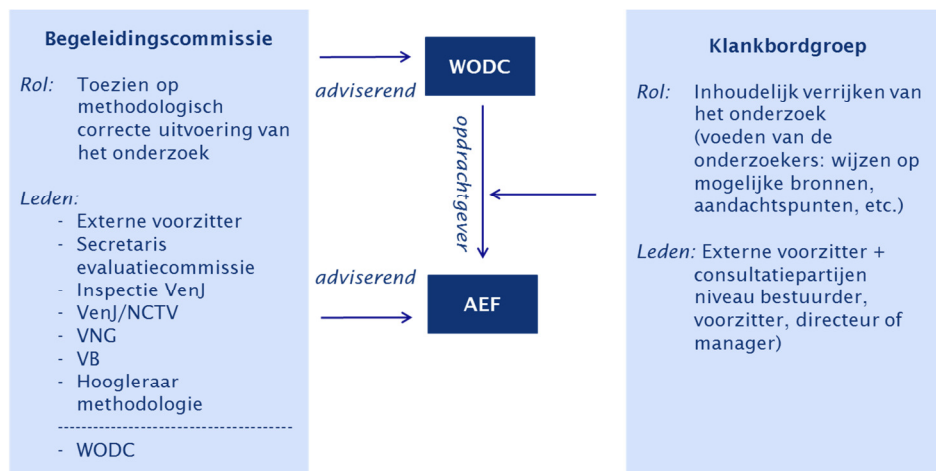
**Begeleidingscommissie**

*Rol:* Toezien op methodologisch correcte uitvoering van het onderzoek

*Leden:*
- Externe voorzitter
- Secretaris evaluatiecommissie
- Inspectie VenJ
- VenJ/NCTV
- VNG
- VB
- Hoogleraar methodologie

- WODC

*adviserend*

**WODC**

*opdrachtgever*

*adviserend*

**AEF**

**Klankbordgroep**

*Rol:* Inhoudelijk verrijken van het onderzoek (voeden van de onderzoekers: wijzen op mogelijke bronnen, aandachtspunten, etc.)

*Leden:* Externe voorzitter + consultatiepartijen niveau bestuurder, voorzitter, directeur of manager)